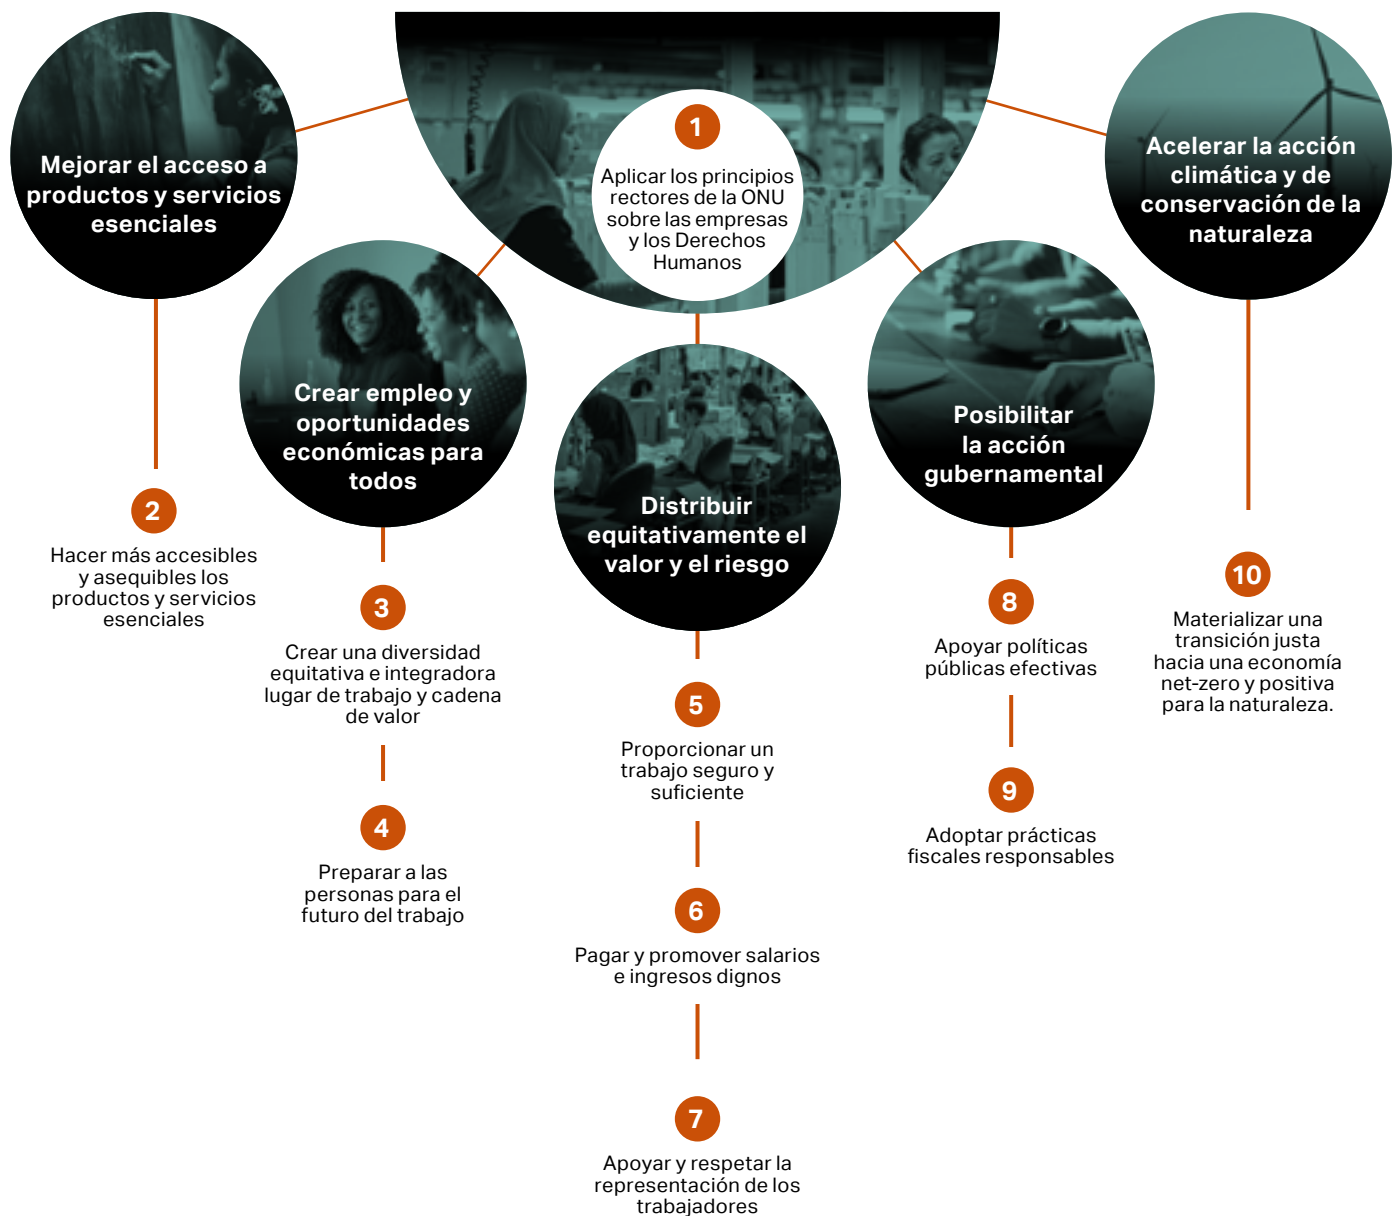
1

Aplicar los principios rectores de la ONU sobre las empresas y los Derechos Humanos

Mejorar el acceso a productos y servicios esenciales

2

Hacer más accesibles y asequibles los productos y servicios esenciales

Crear empleo y oportunidades económicas para todos

3

Crear una diversidad equitativa e integradora lugar de trabajo y cadena de valor

4

Preparar a las personas para el futuro del trabajo

Distribuir equitativamente el valor y el riesgo

5

Proporcionar un trabajo seguro y suficiente

6

Pagar y promover salarios e ingresos dignos

7

Apoyar y respetar la representación de los trabajadores

Posibilitar la acción gubernamental

8

Apoyar políticas públicas efectivas

9

Adoptar prácticas fiscales responsables

Acelerar la acción climática y de conservación de la naturaleza

10

Materializar una transición justa hacia una economía net-zero y positiva para la naturaleza.